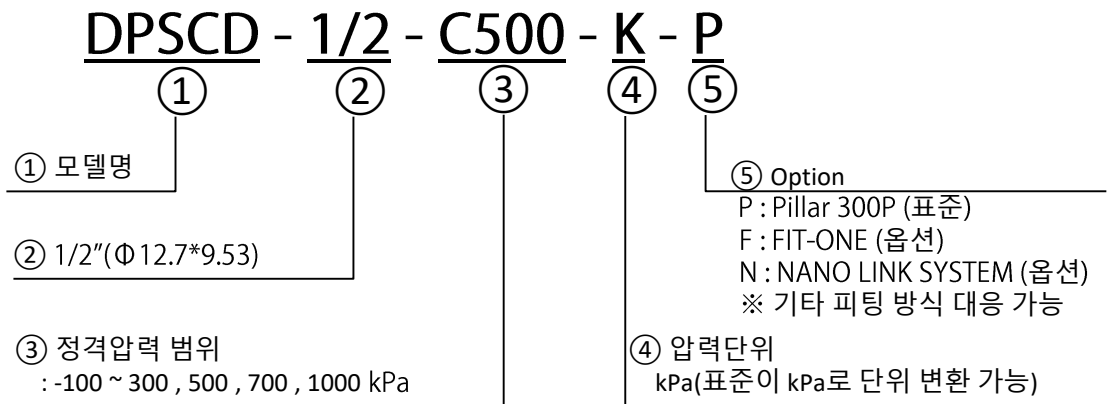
DPSCD - 1/2 - C500 - K - P
① ② ③ ④ ⑤

① 모델명

② 1/2"(Φ12.7*9.53)

③ 정격압력 범위
: -100 ~ 300 , 500 , 700 , 1000 kPa

④ 압력단위
kPa(표준이 kPa로 단위 변환 가능)

⑤ Option
P : Pillar 300P (표준)
F : FIT-ONE (옵션)
N : NANO LINK SYSTEM (옵션)
※ 기타 피팅 방식 대응 가능